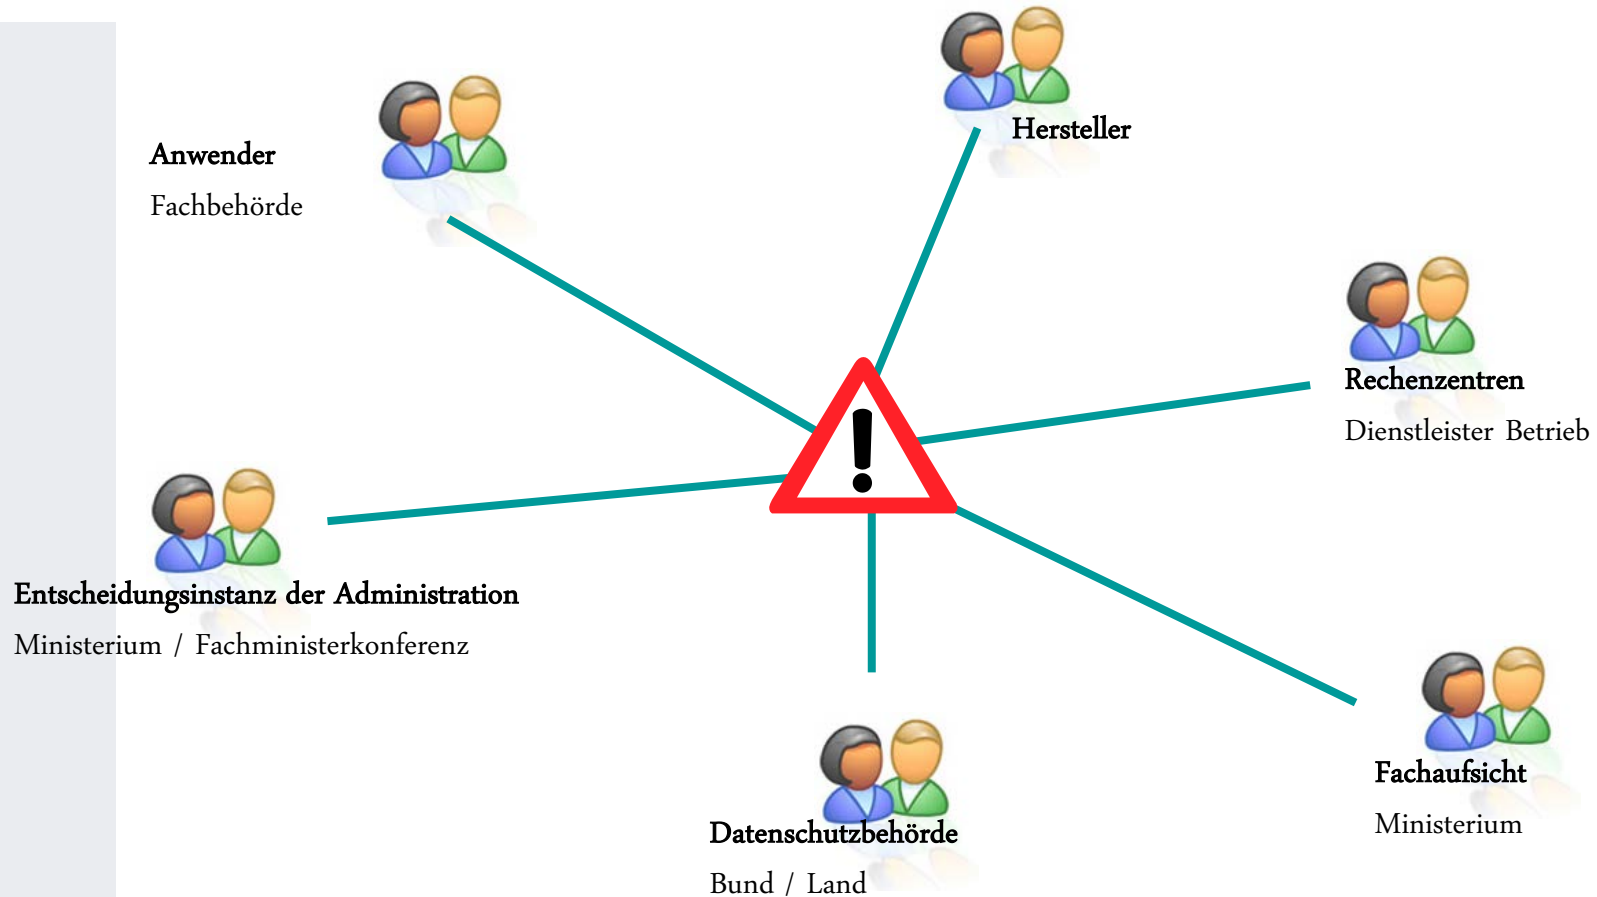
Hersteller

Anwender
Fachbehörde

Rechenzentren
Dienstleister Betrieb

Entscheidungsinstanz der Administration
Ministerium / Fachministerkonferenz

Fachaufsicht
Ministerium

Datenschutzbehörde
Bund / Land